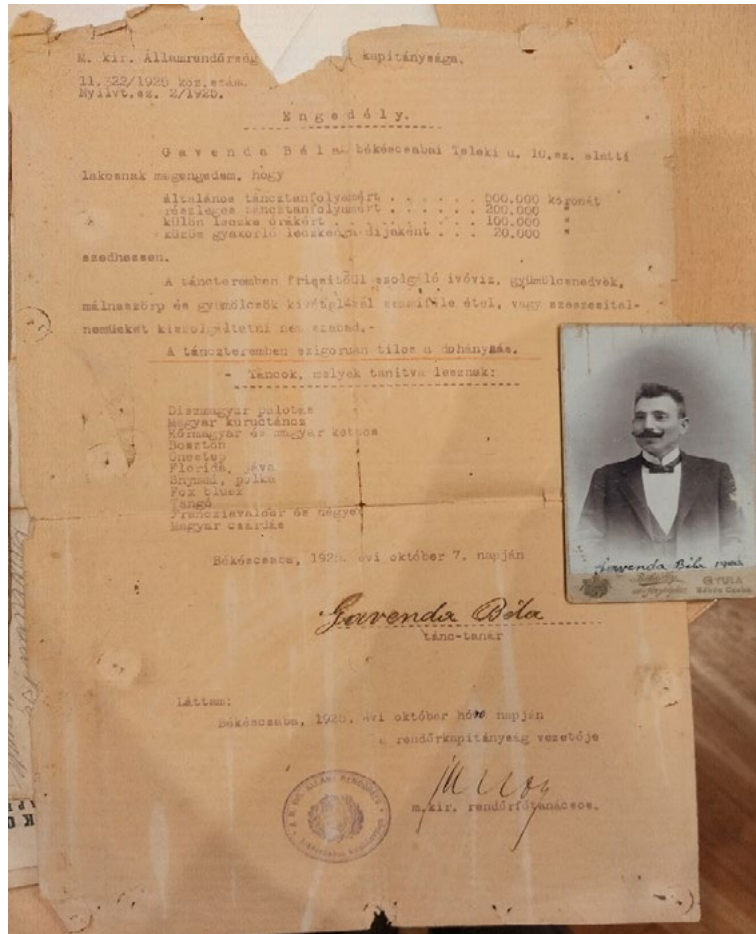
M. kir. Államrendőrség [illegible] kapitánysága.

11.722/1925 kor.szám.
Nyilvt.sz. 2/1925.

Engedély.

Gavenda Béla békéscsabai Teleki u. 10.sz. alatti lakosnak megengedem, hogy

általános tánctanfolyamért . . . . . . 500.000 koronát
részletes tánctanfolyamért . . . . . . 300.000 "
külön leckék órákért . . . . . . . . . 100.000 "
közös gyakorló leckékért díjaként . . . 20.000 "

szedhessen.

A táncteremben frissítőül szolgáló ivóviz, gyümölcsnedvek, málnaszörp és gyümölcsök kiszolgálásán semmiféle étel, vagy szeszesitalneműeket kiszolgáltatni nem szabad.-

A táncteremben szigorúan tilos a dohányzás.

- Táncok, melyek tanitva lesznek:

Díszmagyar palotás
Magyar körtánc
Körmagyar és magyar kettős
Boston
Onestep
Florida, jáva
Shymmi, polka
Fox trot
Tangó
Francziaválcer és négyes
Magyar csárdás

Békéscsaba, 1925. évi október 7. napján

Gavenda Béla
tánc-tanár

Láttam:
Békéscsaba, 1925. évi október hó 10 napján
a rendőrkapitányság vezetője

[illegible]
m.kir. rendőrfőtanácsos.

Gavenda Béla 1903
GYULA